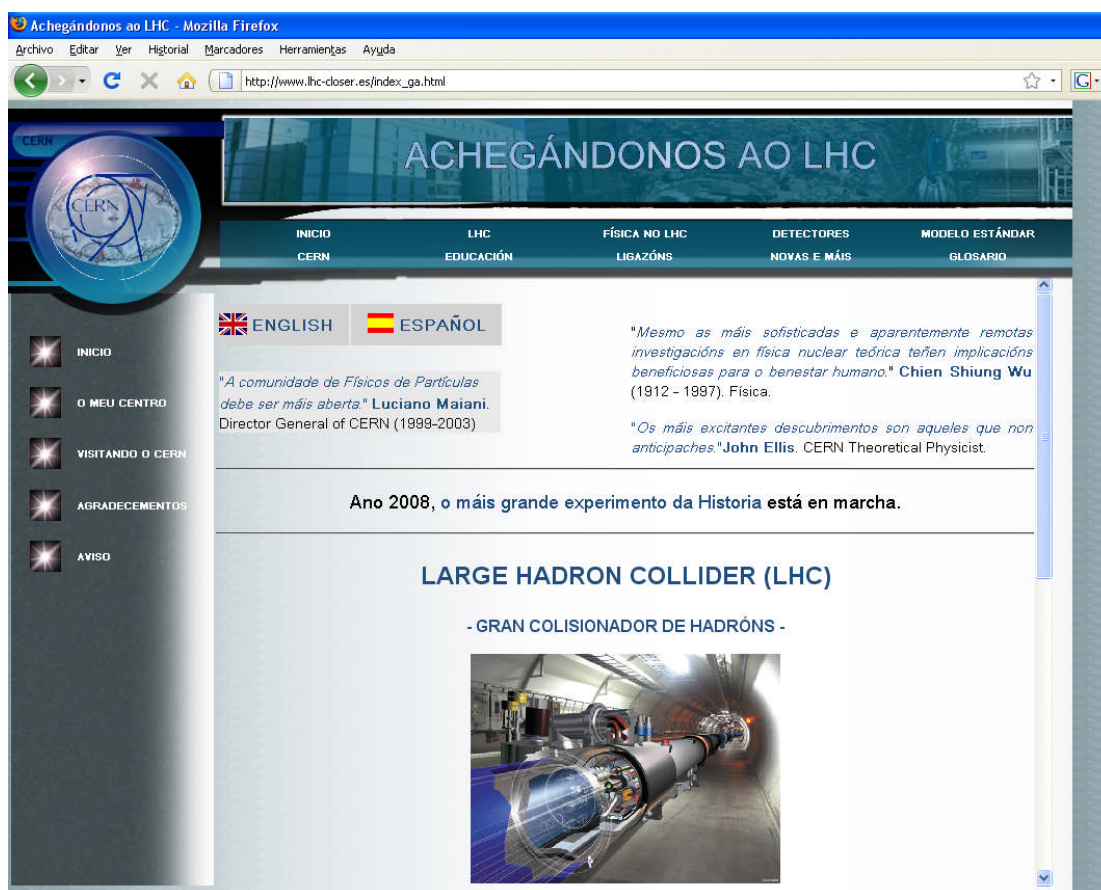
Achegándonos ao LHC - Mozilla Firefox

Archivo Editar Ver Historial Marcadores Herramientas Ayuda

http://www.lhc-closer.es/index_ga.html

CERN

CERN

ACHEGÁNDONOS AO LHC

INICIO LHC FÍSICA NO LHC DETECTORES MODELO ESTÁNDAR
CERN EDUCACIÓN LIGAZÓNS NOVAS E MÁIS GLOSARIO

INICIO

O MEU CENTRO

VISITANDO O CERN

AGRADECEMENTOS

AVISO

ENGLISH ESPAÑOL

"A comunidade de Físicos de Partículas debe ser máis aberta." Luciano Maiani. Director General of CERN (1999-2003)

"Mesmo as máis sofisticadas e aparentemente remotas investigacións en física nuclear teórica teñen implicacións beneficiosas para o benestar humano." Chien Shiung Wu (1912 - 1997). Física.

"Os máis excitantes descubrimentos son aqueles que non anticipaches." John Ellis. CERN Theoretical Physicist.

Ano 2008, o máis grande experimento da Historia está en marcha.

LARGE HADRON COLLIDER (LHC)

- GRAN COLISIONADOR DE HADRÓNS -